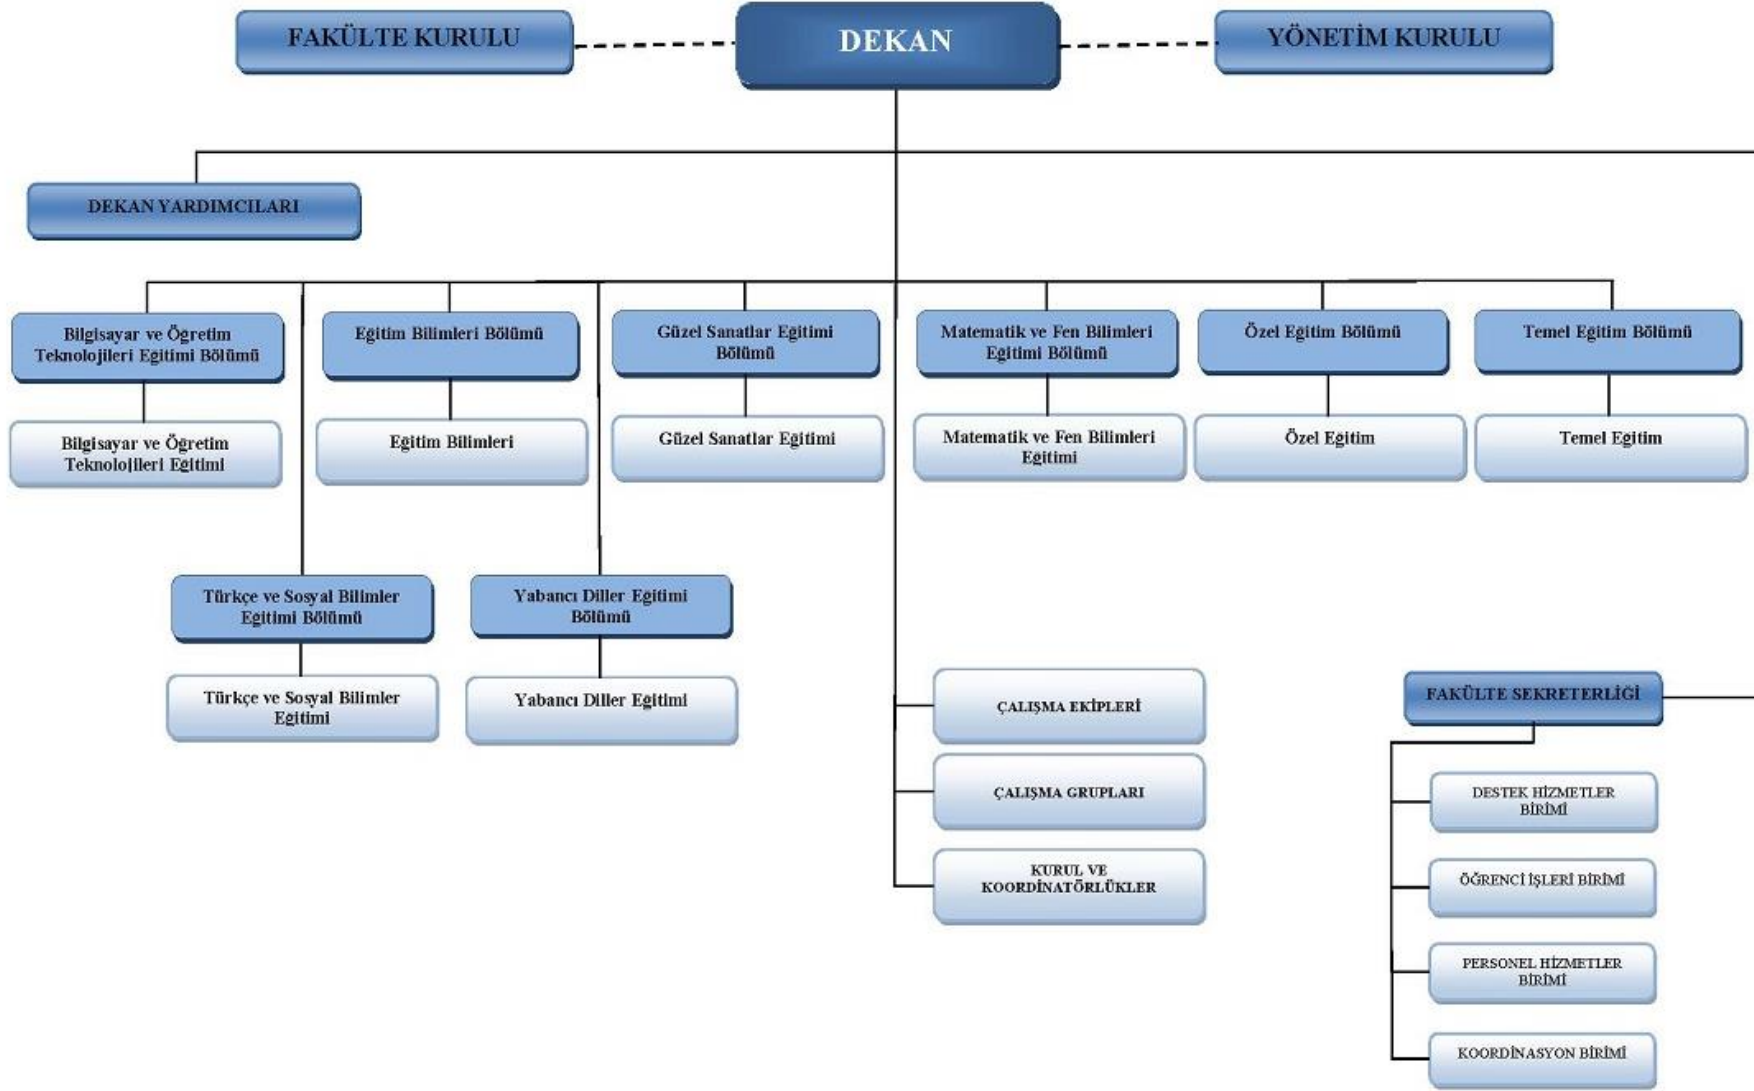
FAKÜLTE KURULU

DEKAN

YÖNETİM KURULU

DEKAN YARDIMCILARI

Bilgisayar ve Öğretim Teknolojileri Eğitimi Bölümü

Bilgisayar ve Öğretim Teknolojileri Eğitimi

Eğitim Bilimleri Bölümü

Eğitim Bilimleri

Güzel Sanatlar Eğitimi Bölümü

Güzel Sanatlar Eğitimi

Matematik ve Fen Bilimleri Eğitimi Bölümü

Matematik ve Fen Bilimleri Eğitimi

Özel Eğitim Bölümü

Özel Eğitim

Temel Eğitim Bölümü

Temel Eğitim

Türkçe ve Sosyal Bilimler Eğitimi Bölümü

Türkçe ve Sosyal Bilimler Eğitimi

Yabancı Diller Eğitimi Bölümü

Yabancı Diller Eğitimi

ÇALIŞMA EKİPLERİ

ÇALIŞMA GRUPLARI

KURUL VE KOORDİNATÖRLÜKLER

FAKÜLTE SEKRETERLİĞİ

DESTEK HİZMETLER BİRİMİ

ÖĞRENCİ İŞLERİ BİRİMİ

PERSONEL HİZMETLER BİRİMİ

KOORDİNASYON BİRİMİ